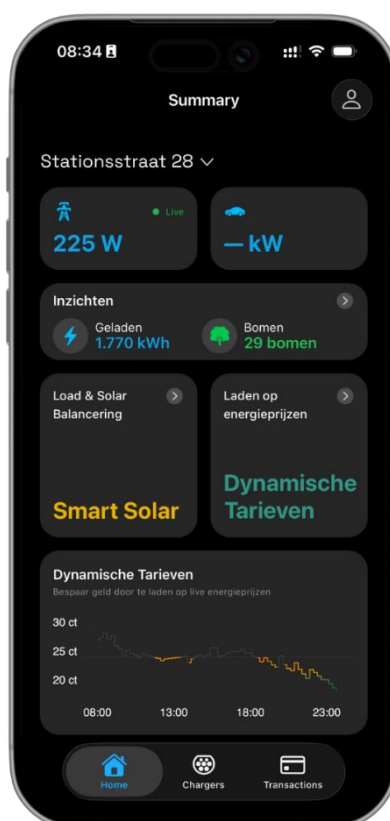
08:34

Summary

Stationsstraat 28

Live
225 W

— kW

Inzichten
Geladen
1.770 kWh
Bomen
29 bomen

Load & Solar Balancering
Smart Solar

Laden op energieprijzen
Dynamische Tarieven

Dynamische Tarieven
Bespaar geld door te laden op live energieprijzen

30 ct
25 ct
20 ct
08:00
13:00
18:00
23:00

Home
Chargers
Transactions